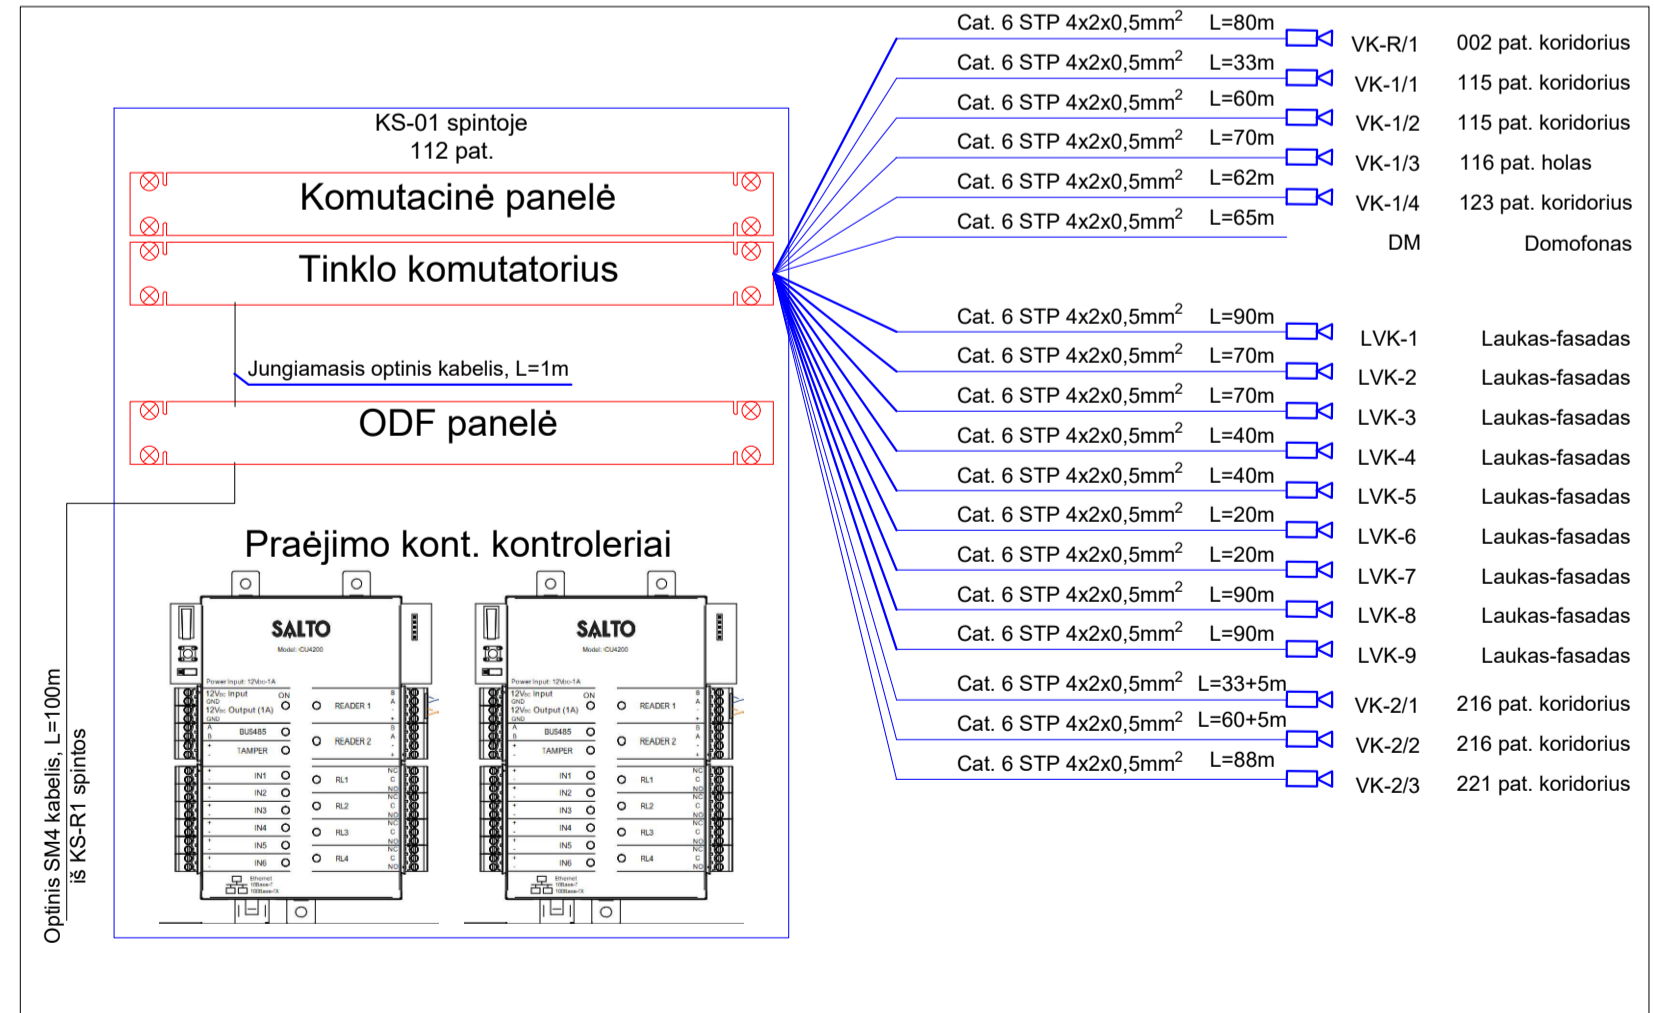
KS-01 spintoje
112 pat.

Komutacinė panelė

Tinklo komutatorius

Jungiamasis optinis kabelis, L=1m

ODF panelė

Praėjimo kont. kontroleriai

SALTO
Model: CU4200
Power Input: 12Vdc-1A
12Vdc Input ON
GND
12Vdc Output (1A)
GND
BUS485
TAMPER
IN1
IN2
IN3
IN4
IN5
IN6
READER 1
READER 2
RL1
RL2
RL3
RL4
Ethernet
100Base-T
100Base-TX

SALTO
Model: CU4200
Power Input: 12Vdc-1A
12Vdc Input ON
GND
12Vdc Output (1A)
GND
BUS485
TAMPER
IN1
IN2
IN3
IN4
IN5
IN6
READER 1
READER 2
RL1
RL2
RL3
RL4
Ethernet
100Base-T
100Base-TX

Optinis SM4 kabelis, L=100m
iš KS-R1 spintos

| Cat. 6 STP 4x2x0,5mm$^2$ | L=80m | VK-R/1 | 002 pat. koridorius |
| --- | --- | --- | --- |
| Cat. 6 STP 4x2x0,5mm$^2$ | L=33m | VK-1/1 | 115 pat. koridorius |
| Cat. 6 STP 4x2x0,5mm$^2$ | L=60m | VK-1/2 | 115 pat. koridorius |
| Cat. 6 STP 4x2x0,5mm$^2$ | L=70m | VK-1/3 | 116 pat. holas |
| Cat. 6 STP 4x2x0,5mm$^2$ | L=62m | VK-1/4 | 123 pat. koridorius |
| Cat. 6 STP 4x2x0,5mm$^2$ | L=65m | DM | Domofonas |
| Cat. 6 STP 4x2x0,5mm$^2$ | L=90m | LVK-1 | Laukas-fasadas |
| Cat. 6 STP 4x2x0,5mm$^2$ | L=70m | LVK-2 | Laukas-fasadas |
| Cat. 6 STP 4x2x0,5mm$^2$ | L=70m | LVK-3 | Laukas-fasadas |
| Cat. 6 STP 4x2x0,5mm$^2$ | L=40m | LVK-4 | Laukas-fasadas |
| Cat. 6 STP 4x2x0,5mm$^2$ | L=40m | LVK-5 | Laukas-fasadas |
| Cat. 6 STP 4x2x0,5mm$^2$ | L=20m | LVK-6 | Laukas-fasadas |
| Cat. 6 STP 4x2x0,5mm$^2$ | L=20m | LVK-7 | Laukas-fasadas |
| Cat. 6 STP 4x2x0,5mm$^2$ | L=90m | LVK-8 | Laukas-fasadas |
| Cat. 6 STP 4x2x0,5mm$^2$ | L=90m | LVK-9 | Laukas-fasadas |
| Cat. 6 STP 4x2x0,5mm$^2$ | L=33+5m | VK-2/1 | 216 pat. koridorius |
| Cat. 6 STP 4x2x0,5mm$^2$ | L=60+5m | VK-2/2 | 216 pat. koridorius |
| Cat. 6 STP 4x2x0,5mm$^2$ | L=88m | VK-2/3 | 221 pat. koridorius |